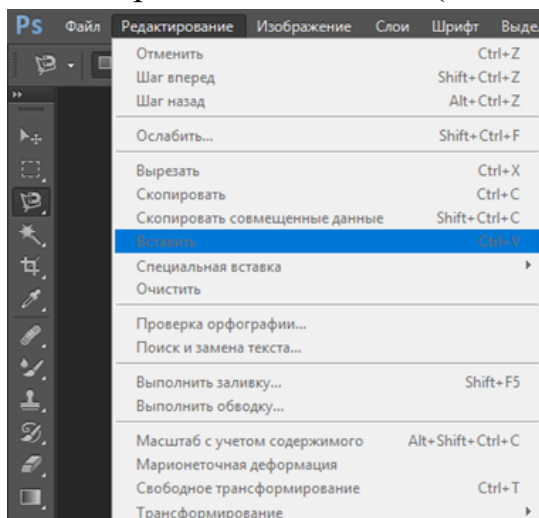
Ps Файл Редактирование Изображение Слои Шрифт Выде

Отменить Ctrl+Z
Шаг вперед Shift+Ctrl+Z
Шаг назад Alt+Ctrl+Z

Ослабить... Shift+Ctrl+F

Вырезать Ctrl+X
Скопировать Ctrl+C
Скопировать совмещенные данные Shift+Ctrl+C
Вставить Ctrl+V
Специальная вставка
Очистить

Проверка орфографии...
Поиск и замена текста...

Выполнить заливку... Shift+F5
Выполнить обводку...

Масштаб с учетом содержимого Alt+Shift+Ctrl+C
Марионеточная деформация
Свободное трансформирование Ctrl+T
Трансформирование